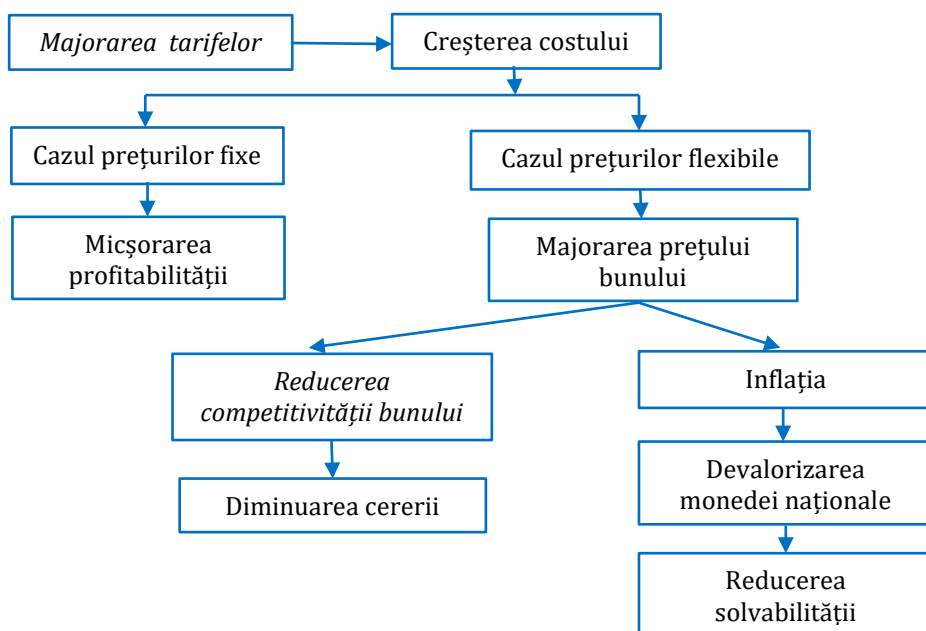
*Majorarea tarifelor*

Creşterea costului

Cazul preţurilor fixe

Cazul preţurilor flexibile

Micşorarea profitabilităţii

Majorarea preţului bunului

*Reducerea competitivităţii bunului*

Inflaţia

Diminuarea cererii

Devalorizarea monedei naţionale

Reducerea solvabilităţii